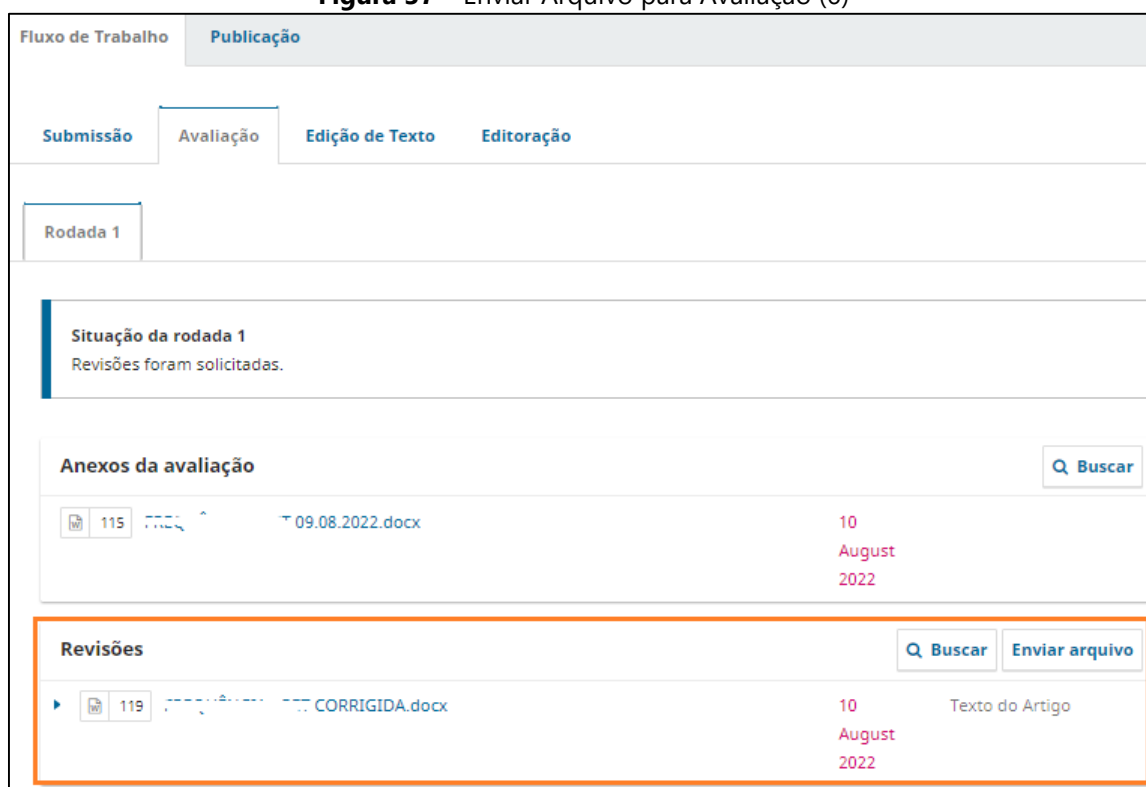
**Figura 37** – Enviar Arquivo para Avaliação (6)

Fluxo de Trabalho Publicação

Submissão Avaliação Edição de Texto Editoração

Rodada 1

Situação da rodada 1
Revisões foram solicitadas.

Anexos da avaliação

Buscar

115 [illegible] 09.08.2022.docx 10 August 2022

Revisões

Buscar Enviar arquivo

119 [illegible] CORRIGIDA.docx 10 August 2022 Texto do Artigo